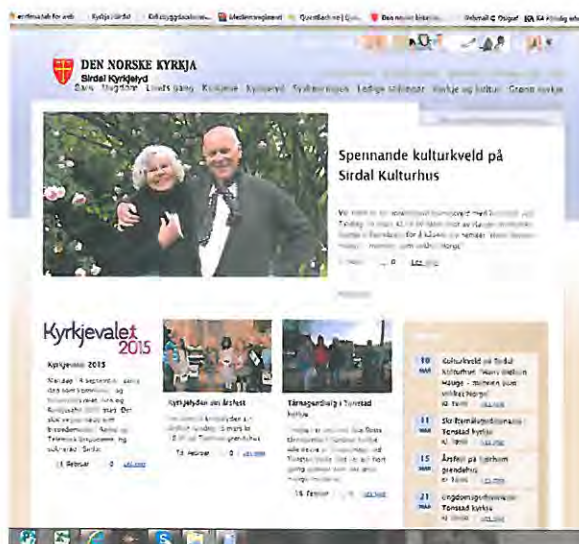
DEN NORSKE KYRKJA
Sirdal Kyrkjelyd
Born Ungdom Livets gang Kultur Kyrkjene Trusopplæring Ledige stillingar Kyrkje og kultur Grønn kyrkje

Spennande kulturkveld på Sirdal Kulturhus

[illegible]

Kyrkjevalet 2015

Kyrkjevalet 2015

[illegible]

Kyrkjelyden sin Årsfest

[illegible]

Tårnagentdag i Tonstad kyrkje

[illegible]

10 MAR Kulturkveld på Sirdal Kulturhus: Hans Nielsen Hauge – mannen som vekka Norge

11 MAR Skrivarlagstreff Tonstad kyrkje

15 MAR Årsfest på Sinnes grendehus

21 MAR Ungdomsgudsteneste Tonstad kyrkje